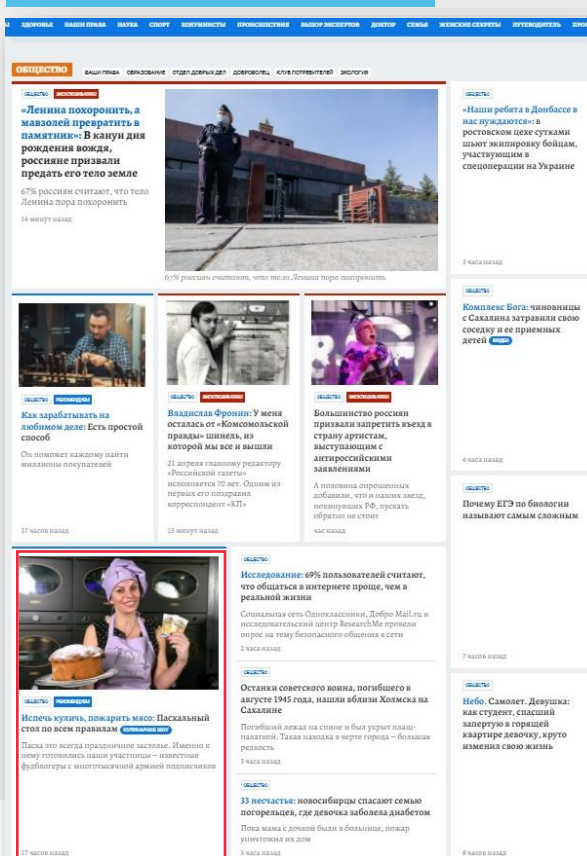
ЗДОРОВЬЕ НАШИ ПРАВА НАУКА СПОРТ КОЛУМНИСТЫ ПРОИСШЕСТВИЯ ВЫБОР ЭКСПЕРТОВ ДОКТОР СЕМЬЯ ЖЕНСКИЕ СЕКРЕТЫ ПУТЕВОДИТЕЛЬ

ОБЩЕСТВО ВАШИ ПРАВА ОБРАЗОВАНИЕ ОТДЕЛ ДОБРЫХ ДЕЛ ДОБРОВОЛЕЦ КЛУБ ПОТРЕБИТЕЛЕЙ ЭКОЛОГИЯ

ОБЩЕСТВО ЭКСКЛЮЗИВНО
«Ленина похоронить, а мавзолей превратить в памятник»: В канун дня рождения вождя, россияне призвали предать его тело земле
67% россиян считают, что тело Ленина пора похоронить
14 минут назад

67% россиян считают, что тело Ленина пора похоронить

ОБЩЕСТВО
«Наши ребята в Донбассе в нас нуждаются»: в ростовском цехе сутками шьют экипировку бойцам, участвующим в спецоперации на Украине
3 часа назад

ОБЩЕСТВО РЕКОМЕНДУЕМ
Как зарабатывать на любимом деле: Есть простой способ
Он поможет каждому найти миллионы покупателей
17 часов назад

ОБЩЕСТВО ЭКСКЛЮЗИВНО
Владислав Фронин: У меня осталась от «Комсомольской правды» шинель, из которой мы все и вышли
21 апреля главному редактору «Российской газеты» исполняется 70 лет. Одним из первых его поздравил корреспондент «КП»
13 минут назад

ОБЩЕСТВО ЭКСКЛЮЗИВНО
Большинство россиян призвали запретить въезд в страну артистам, выступающим с антироссийскими заявлениями
А половина опрошенных добавили, что и наших звезд, покинувших РФ, пускать обратно не стоит
час назад

ОБЩЕСТВО
Комплекс Бога: чиновницы с Сахалина затравили свою соседку и ее приемных детей ВИДЕО
4 часа назад

ОБЩЕСТВО
Почему ЕГЭ по биологии называют самым сложным
7 часов назад

ОБЩЕСТВО РЕКОМЕНДУЕМ
Испечь кулич, пожарить мясо: Пасхальный стол по всем правилам КУЛИНАРНОЕ ШОУ
Пасха это всегда праздничное застолье. Именно к нему готовились наши участники – известные фудблогеры с многотысячной армией подписчиков
17 часов назад

ОБЩЕСТВО
Исследование: 69% пользователей считают, что общаться в интернете проще, чем в реальной жизни
Социальная сеть Одноклассники, Добро Mail.ru и исследовательский центр ResearchMe провели опрос на тему безопасного общения в сети
2 часа назад

ОБЩЕСТВО
Останки советского воина, погибшего в августе 1945 года, нашли вблизи Холмска на Сахалине
Погибший лежал на спине и был укрыт плащ-палаткой. Такая находка в черте города – большая редкость
3 часа назад

ОБЩЕСТВО
33 несчастья: новосибирцы спасают семью погорельцев, где девочка заболела диабетом
Пока мама с дочкой были в больнице, пожар уничтожил их дом
3 часа назад

ОБЩЕСТВО
Небо. Самолет. Девушка: как студент, спасший запертую в горящей квартире девочку, круто изменил свою жизнь
8 часов назад